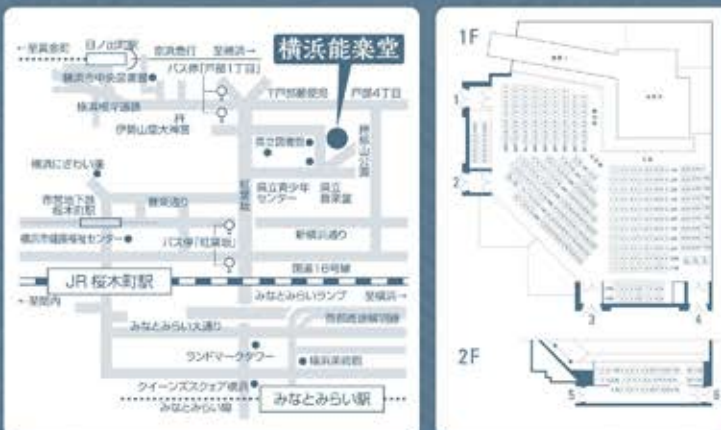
←至黄金町 日ノ出町駅 京浜急行 至横浜→

横浜能楽堂

横浜市中央図書館

バス停「戸部1丁目」

横浜成徳学園

1丁目踏切 戸部4丁目

伊勢山皇大神宮

県立図書館

掃部山公園

横浜にぎわい座

県立青少年センター

県立音楽堂

市営地下鉄 桜木町駅

野毛通り

紅葉坂

横浜市健康福祉センター

新横浜通り

バス停「紅葉坂」

国道16号線

JR 桜木町駅

←至関内

みなとみらいランプ 至横浜→

首都高速横羽線

みなとみらい大通り

ランドマークタワー

横浜美術館

クイーンズスクエア横浜

みなとみらい線

みなとみらい駅

1F

1

2

3

4

2F

5

5